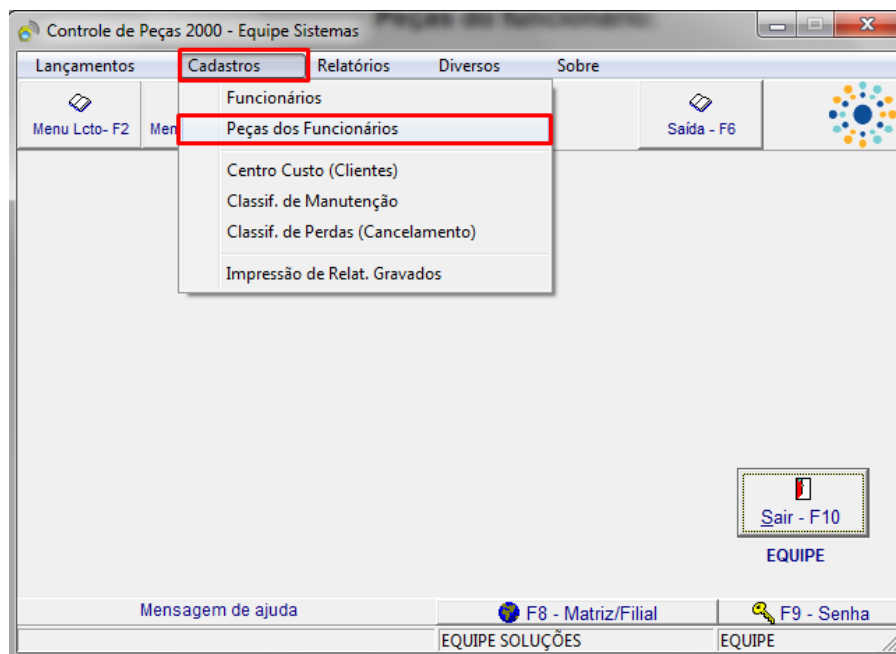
Controle de Peças 2000 - Equipe Sistemas

Lançamentos Cadastros Relatórios Diversos Sobre

Menu Lcto- F2 Men

Funcionários
Peças dos Funcionários
Centro Custo (Clientes)
Classif. de Manutenção
Classif. de Perdas (Cancelamento)
Impressão de Relat. Gravados

Saída - F6

Sair - F10

EQUIPE

Mensagem de ajuda F8 - Matriz/Filial F9 - Senha

EQUIPE SOLUÇÕES EQUIPE